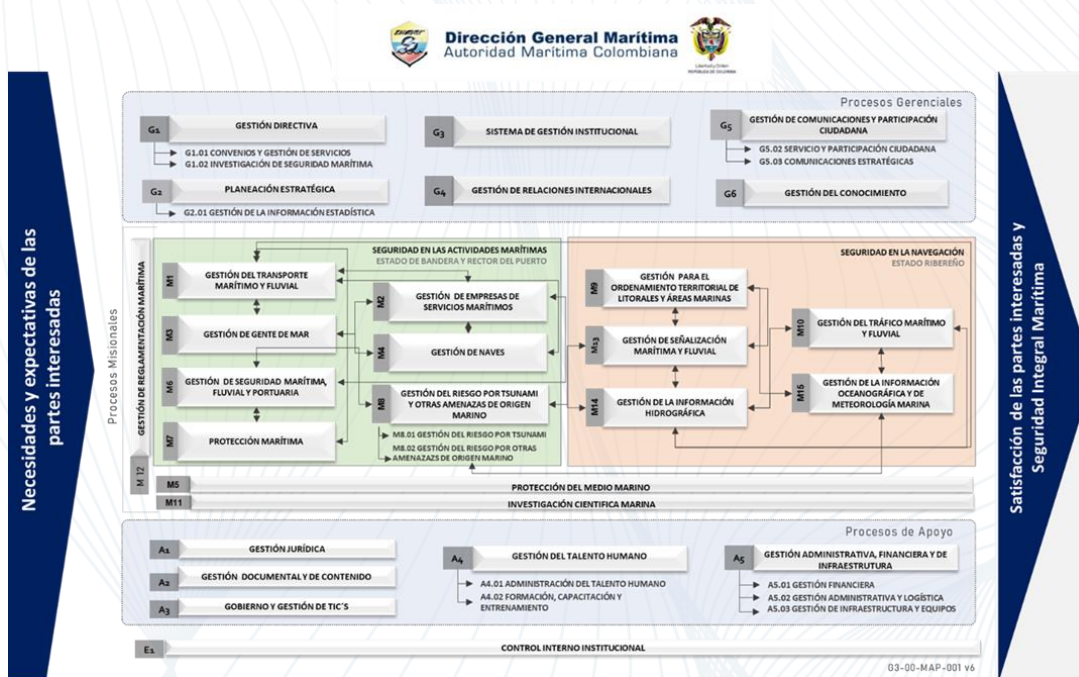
Dirección General Marítima
Autoridad Marítima Colombiana

Necesidades y expectativas de las partes interesadas

Procesos Gerenciales

G1 GESTIÓN DIRECTIVA
G1.01 CONVENIOS Y GESTIÓN DE SERVICIOS
G1.02 INVESTIGACIÓN DE SEGURIDAD MARÍTIMA

G3 SISTEMA DE GESTIÓN INSTITUCIONAL

G5 GESTIÓN DE COMUNICACIONES Y PARTICIPACIÓN CIUDADANA
G5.02 SERVICIO Y PARTICIPACIÓN CIUDADANA
G5.03 COMUNICACIONES ESTRATÉGICAS

G2 PLANEACIÓN ESTRATÉGICA
G2.01 GESTIÓN DE LA INFORMACIÓN ESTADÍSTICA

G4 GESTIÓN DE RELACIONES INTERNACIONALES

G6 GESTIÓN DEL CONOCIMIENTO

Procesos Misionales

GESTIÓN DE REGLAMENTACIÓN MARÍTIMA

SEGURIDAD EN LAS ACTIVIDADES MARÍTIMAS
ESTADO DE BANDERA Y RECTOR DEL PUERTO

M1 GESTIÓN DEL TRANSPORTE MARÍTIMO Y FLUVIAL
M2 GESTIÓN DE EMPRESAS DE SERVICIOS MARÍTIMOS
M3 GESTIÓN DE GENTE DE MAR
M4 GESTIÓN DE NAVES
M6 GESTIÓN DE SEGURIDAD MARÍTIMA, FLUVIAL Y PORTUARIA
M8 GESTIÓN DEL RIESGO POR TSUNAMI Y OTRAS AMENAZAS DE ORIGEN MARINO
M8.01 GESTIÓN DEL RIESGO POR TSUNAMI
M8.02 GESTIÓN DEL RIESGO POR OTRAS AMENAZAS DE ORIGEN MARINO
M7 PROTECCIÓN MARÍTIMA

SEGURIDAD EN LA NAVEGACIÓN
ESTADO RIBEREÑO

M9 GESTIÓN PARA EL ORDENAMIENTO TERRITORIAL DE LITORALES Y ÁREAS MARINAS
M13 GESTIÓN DE SEÑALIZACIÓN MARÍTIMA Y FLUVIAL
M10 GESTIÓN DEL TRÁFICO MARÍTIMO Y FLUVIAL
M14 GESTIÓN DE LA INFORMACIÓN HIDROGRÁFICA
M16 GESTIÓN DE LA INFORMACIÓN OCEANOGRÁFICA Y DE METEOROLOGÍA MARINA

M 12
M5 PROTECCIÓN DEL MEDIO MARINO
M11 INVESTIGACIÓN CIENTIFICA MARINA

Procesos de Apoyo

A1 GESTIÓN JURÍDICA
A2 GESTIÓN DOCUMENTAL Y DE CONTENIDO
A3 GOBIERNO Y GESTIÓN DE TIC´S

A4 GESTIÓN DEL TALENTO HUMANO
A4.01 ADMINISTRACIÓN DEL TALENTO HUMANO
A4.02 FORMACIÓN, CAPACITACIÓN Y ENTRENAMIENTO

A5 GESTIÓN ADMINISTRATIVA, FINANCIERA Y DE INFRAESTRUTURA
A5.01 GESTIÓN FINANCIERA
A5.02 GESTIÓN ADMINISTRATIVA Y LOGÍSTICA
A5.03 GESTIÓN DE INFRAESTRUCTURA Y EQUIPOS

E1 CONTROL INTERNO INSTITUCIONAL

03-00-MAP-001 v6

Satisfacción de las partes interesadas y Seguridad Integral Marítima